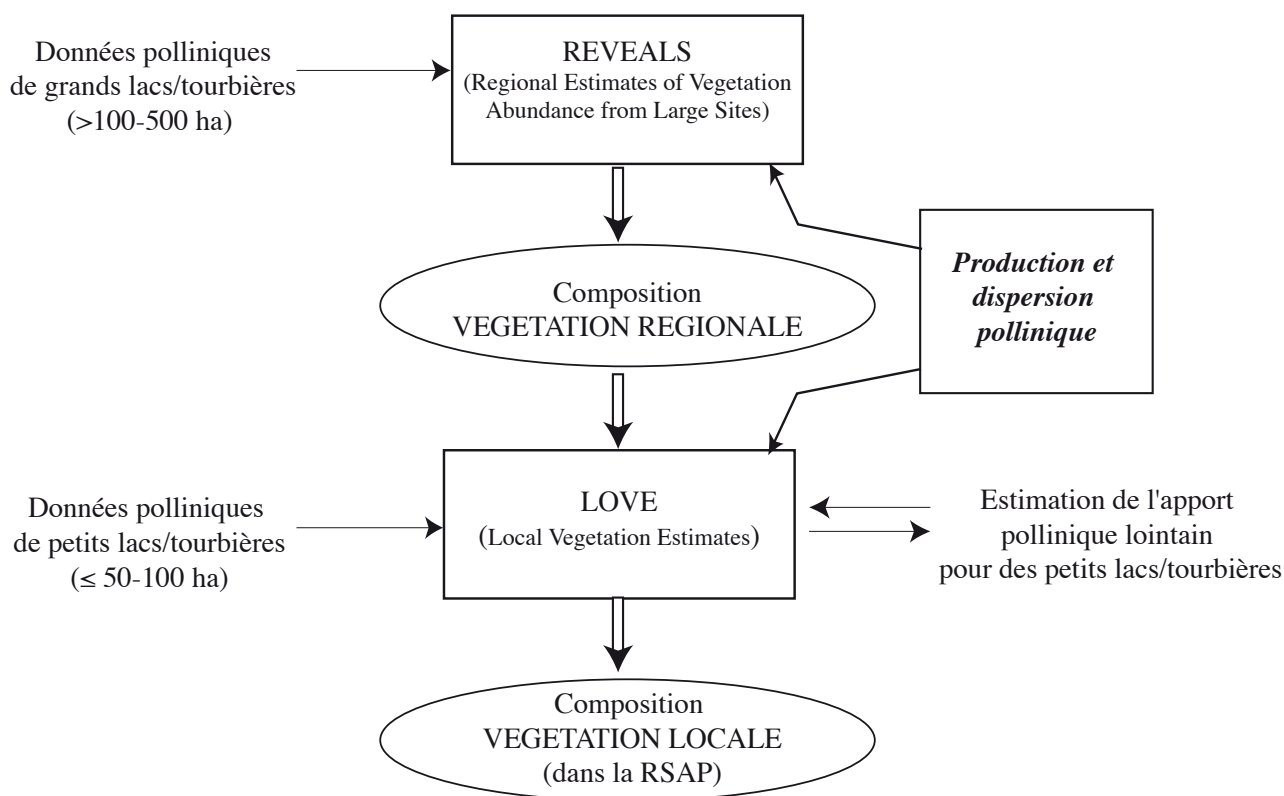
Données polliniques de grands lacs/tourbières (>100-500 ha)

REVEALS
(Regional Estimates of Vegetation Abundance from Large Sites)

Composition
VEGETATION REGIONALE

*Production et dispersion pollinique*

Données polliniques de petits lacs/tourbières ($\leq$ 50-100 ha)

LOVE
(Local Vegetation Estimates)

Estimation de l'apport pollinique lointain pour des petits lacs/tourbières

Composition
VEGETATION LOCALE
(dans la RSAP)